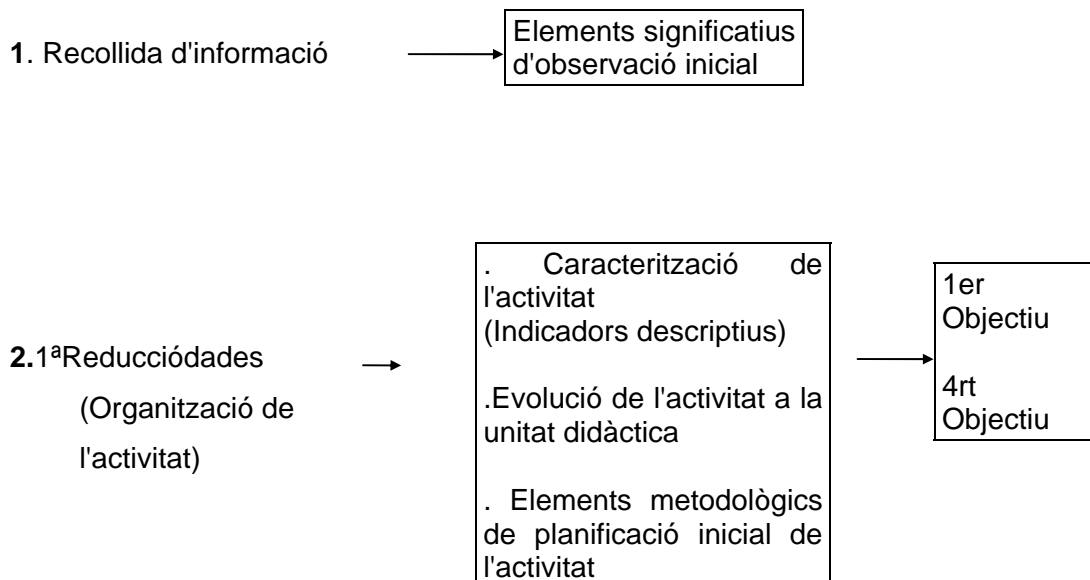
**1**. Recollida d'informació

Elements significatius d'observació inicial

**2.**1ªReducciódades

(Organització de l'activitat)

. Caracterització de l'activitat
(Indicadors descriptius)

.Evolució de l'activitat a la unitat didàctica

. Elements metodològics de planificació inicial de l'activitat

1er Objectiu

4rt Objectiu